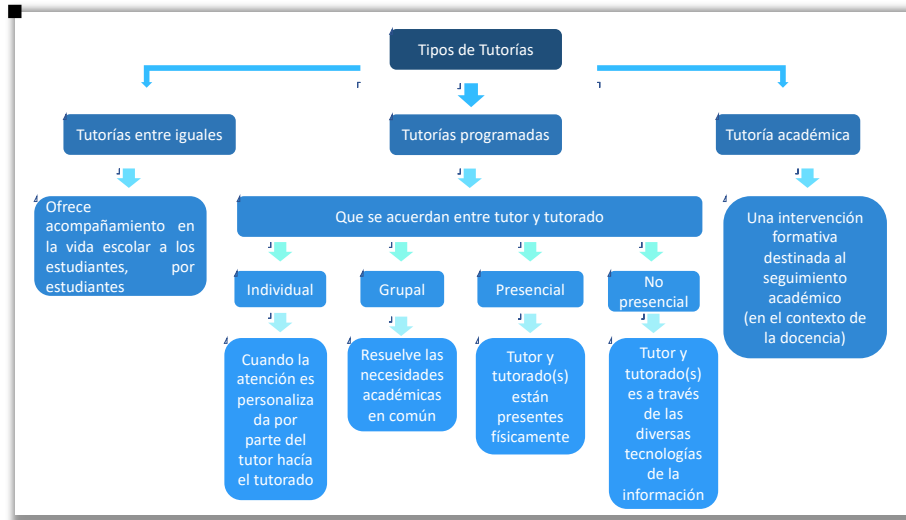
Tipos de Tutorías

Tutorías entre iguales

Tutorías programadas

Tutoría académica

Ofrece acompañamiento en la vida escolar a los estudiantes, por estudiantes

Que se acuerdan entre tutor y tutorado

Una intervención formativa destinada al seguimiento académico (en el contexto de la docencia)

Individual

Grupal

Presencial

No presencial

Cuando la atención es personalizada por parte del tutor hacía el tutorado

Resuelve las necesidades académicas en común

Tutor y tutorado(s) están presentes físicamente

Tutor y tutorado(s) es a través de las diversas tecnologías de la información